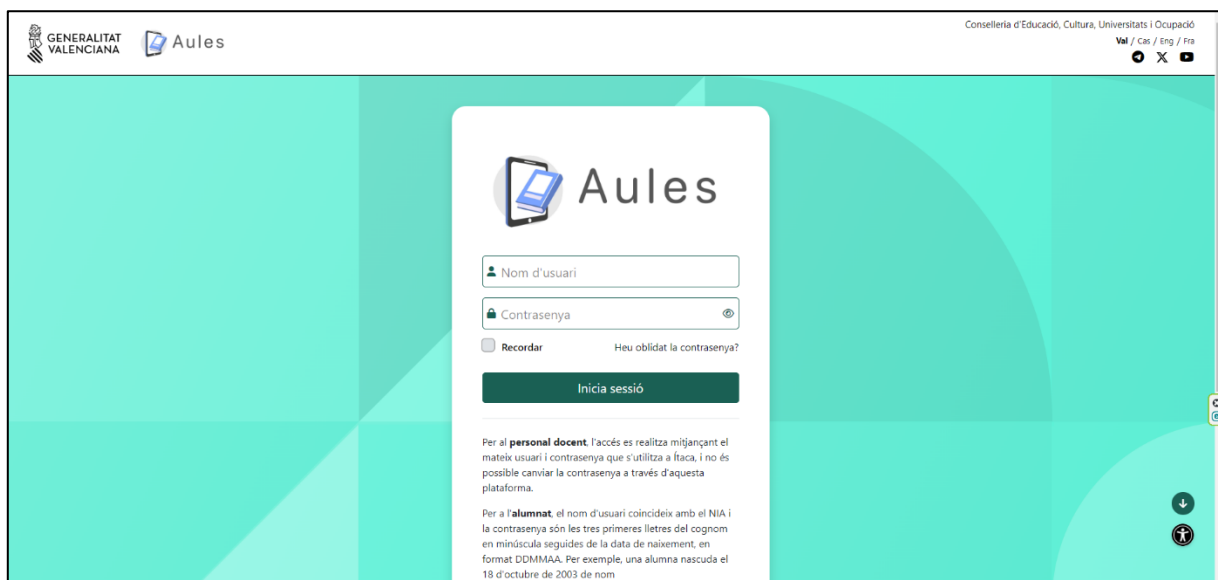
GENERALITAT VALENCIANA

Aules

Conselleria d'Educació, Cultura, Universitats i Ocupació

Val / Cas / Eng / Fra

Aules

Nom d'usuari

Contrasenya

Recordar

Heu oblidat la contrasenya?

Inicia sessió

Per al **personal docent**, l'accés es realitza mitjançant el mateix usuari i contrasenya que s'utilitza a Ítaca, i no és possible canviar la contrasenya a través d'aquesta plataforma.

Per a l'**alumnat**, el nom d'usuari coincideix amb el NIA i la contrasenya són les tres primeres lletres del cognom en minúscula seguides de la data de naixement, en format DDMMAA. Per exemple, una alumna nascuda el 18 d'octubre de 2003 de nom